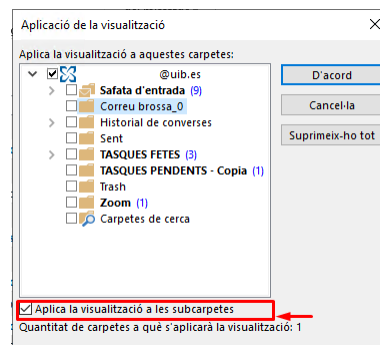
Aplicació de la visualització

Aplica la visualització a aquestes carpetes:

@uib.es
Safata d'entrada (9)
Correu brossa_0
Historial de converses
Sent
TASQUES FETES (3)
TASQUES PENDENTS - Copia (1)
Trash
Zoom (1)
Carpetes de cerca

D'acord
Cancel·la
Suprimeix-ho tot

Aplica la visualització a les subcarpetes

Quantitat de carpetes a què s'aplicarà la visualització: 1